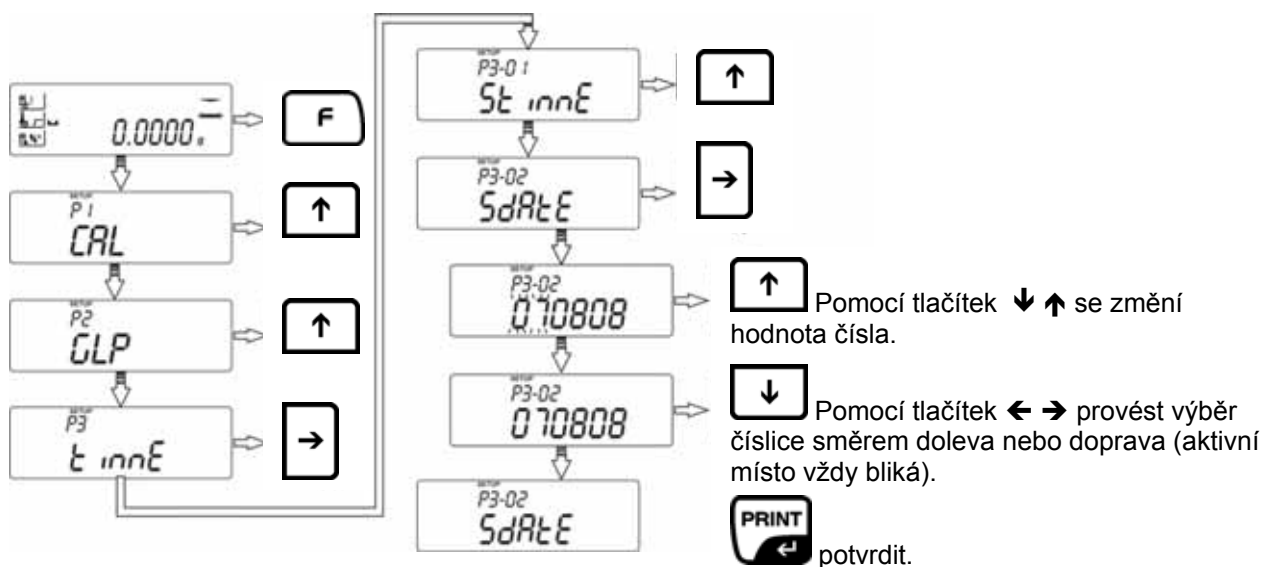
0.0000.

F

SETUP
P1
CAL

↑

SETUP
P2
GLP

↑

SETUP
P3
t innE

→

SETUP
P3-01
St innE

↑

SETUP
P3-02
SdAtE

→

SETUP
P3-02
070808

↑ Pomocí tlačítek ↓ ↑ se změní hodnota čísla.

SETUP
P3-02
070808

↓ Pomocí tlačítek ← → provést výběr číslice směrem doleva nebo doprava (aktivní místo vždy bliká).

SETUP
P3-02
SdAtE

PRINT potvrdit.